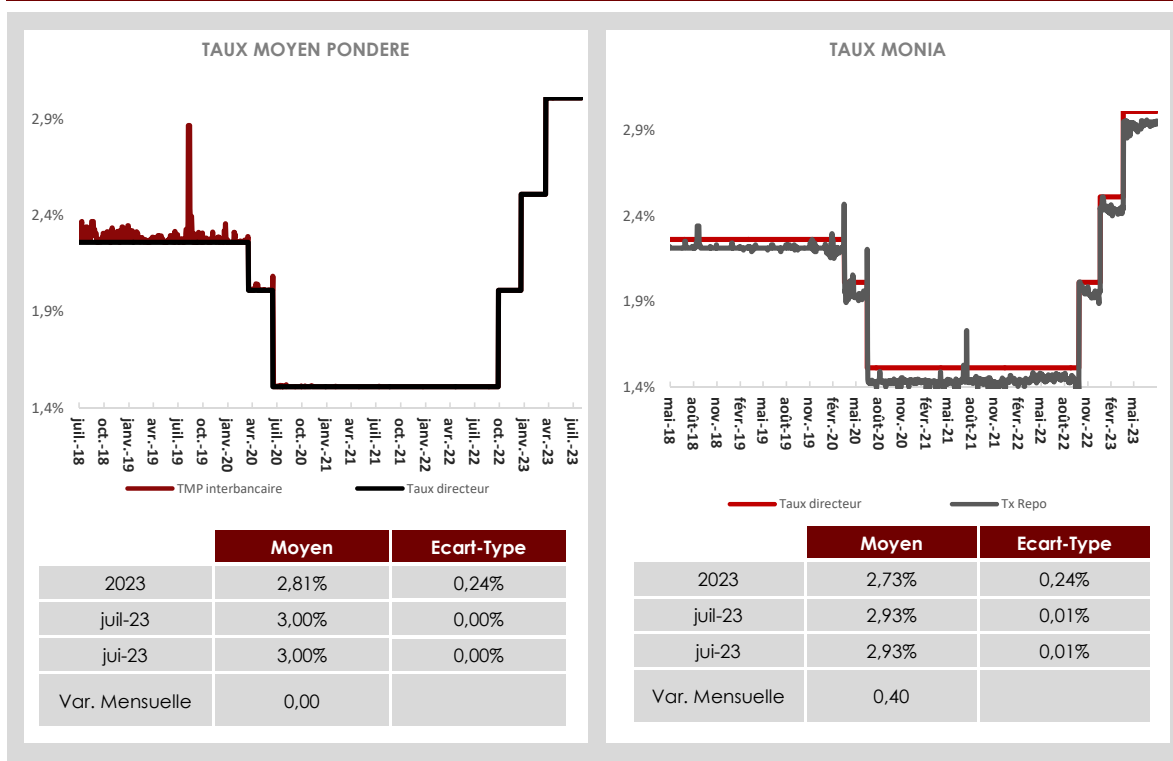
TAUX MOYEN PONDERE

2,9%
2,4%
1,9%
1,4%

juil.-18
oct.-18
janv.-19
avr.-19
juil.-19
oct.-19
janv.-20
avr.-20
juil.-20
oct.-20
janv.-21
avr.-21
juil.-21
oct.-21
janv.-22
avr.-22
juil.-22
oct.-22
janv.-23
avr.-23
juil.-23

TMP interbancaire
Taux directeur

| | Moyen | Ecart-Type |
|---|---|---|
| 2023 | 2,81% | 0,24% |
| juil-23 | 3,00% | 0,00% |
| jui-23 | 3,00% | 0,00% |
| Var. Mensuelle | 0,00 | |

TAUX MONIA

2,9%
2,4%
1,9%
1,4%

mai-18
août-18
nov.-18
févr.-19
mai-19
août-19
nov.-19
févr.-20
mai-20
août-20
nov.-20
févr.-21
mai-21
août-21
nov.-21
févr.-22
mai-22
août-22
nov.-22
févr.-23
mai-23

Taux directeur
Tx Repo

| | Moyen | Ecart-Type |
|---|---|---|
| 2023 | 2,73% | 0,24% |
| juil-23 | 2,93% | 0,01% |
| jui-23 | 2,93% | 0,01% |
| Var. Mensuelle | 0,40 | |